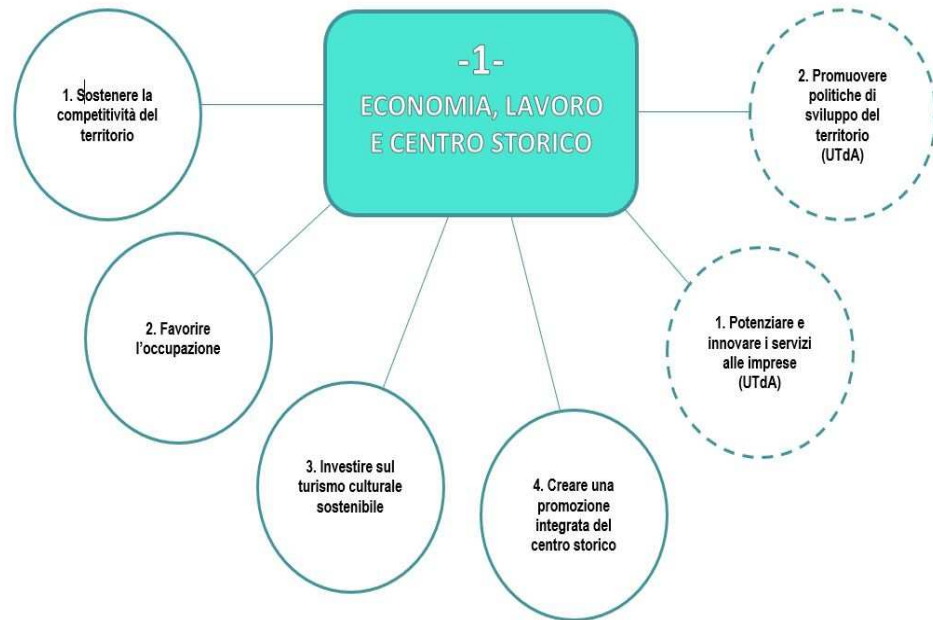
-1-
ECONOMIA, LAVORO E CENTRO STORICO

1. Sostenere la competitività del territorio

2. Promuovere politiche di sviluppo del territorio (UTdA)

2. Favorire l'occupazione

1. Potenziare e innovare i servizi alle imprese (UTdA)

3. Investire sul turismo culturale sostenibile

4. Creare una promozione integrata del centro storico